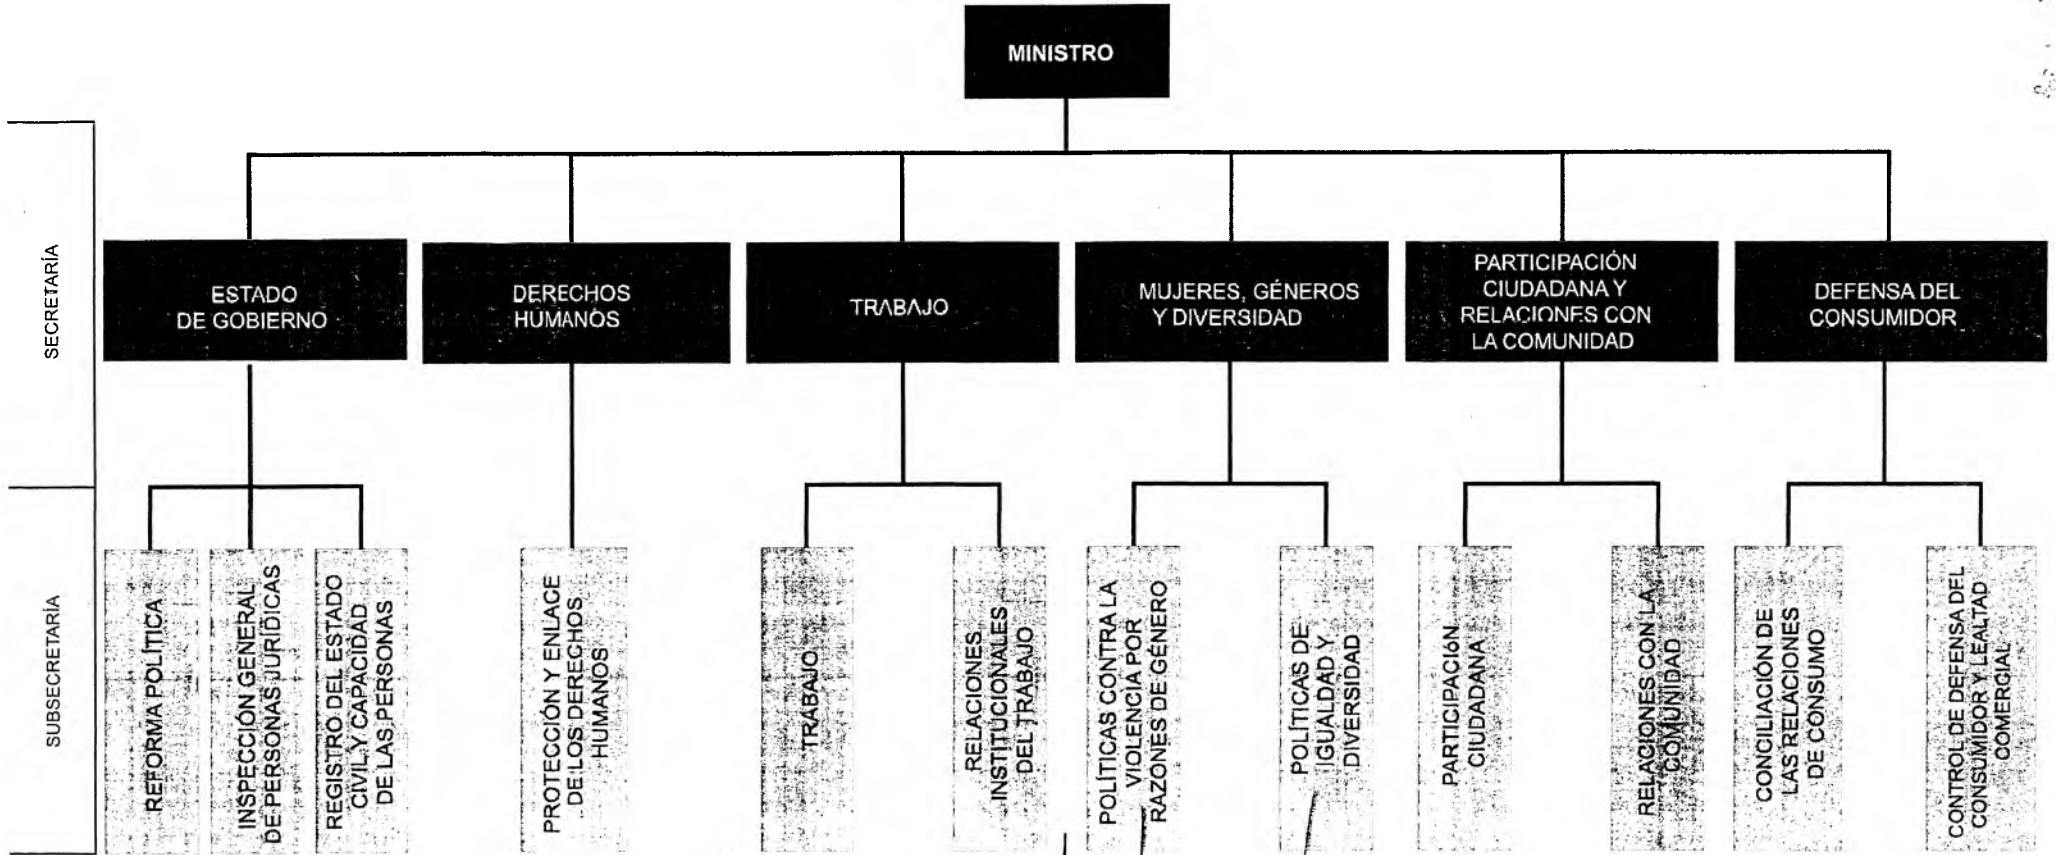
MINISTRO

SECRETARÍA

ESTADO DE GOBIERNO

DERECHOS HUMANOS

TRABAJO

MUJERES, GÉNEROS Y DIVERSIDAD

PARTICIPACIÓN CIUDADANA Y RELACIONES CON LA COMUNIDAD

DEFENSA DEL CONSUMIDOR

SUBSECRETARÍA

REFORMA POLÍTICA

INSPECCIÓN GENERAL DE PERSONAS JURÍDICAS

REGISTRO DEL ESTADO CIVIL Y CAPACIDAD DE LAS PERSONAS

PROTECCIÓN Y ENLACE DE LOS DERECHOS HUMANOS

TRABAJO

RELACIONES INSTITUCIONALES DEL TRABAJO

POLÍTICAS CONTRA LA VIOLENCIA POR RAZONES DE GÉNERO

POLÍTICAS DE IGUALDAD Y DIVERSIDAD

PARTICIPACIÓN CIUDADANA

RELACIONES CON LA COMUNIDAD

CONCILIACIÓN DE LAS RELACIONES DE CONSUMO

CONTROL DE DEFENSA DEL CONSUMIDOR Y LEALTAD COMERCIAL